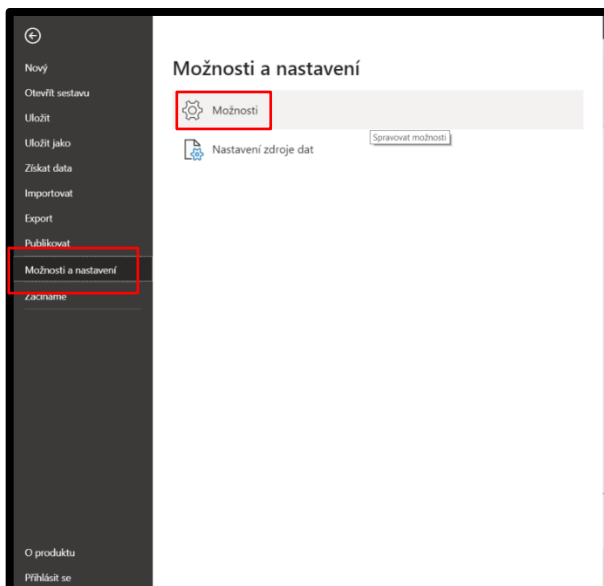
Nový
Otevřít sestavu
Uložit
Uložit jako
Získat data
Importovat
Export
Publikovat
Možnosti a nastavení
Začínáme

O produktu
Přihlásit se

Možnosti a nastavení

Možnosti
Spravovat možnosti
Nastavení zdroje dat